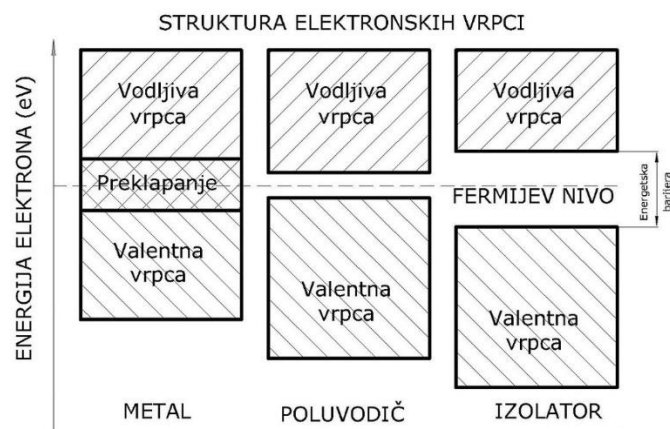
STRUKTURA ELEKTRONSKIH VRPCI

ENERGIJA ELEKTRONA (eV)

Vodljiva vrpca

Preklapanje

Valentna vrpca

Vodljiva vrpca

Valentna vrpca

Vodljiva vrpca

FERMIJEV NIVO

Energetska barijera

Valentna vrpca

METAL

POLUVODIČ

IZOLATOR